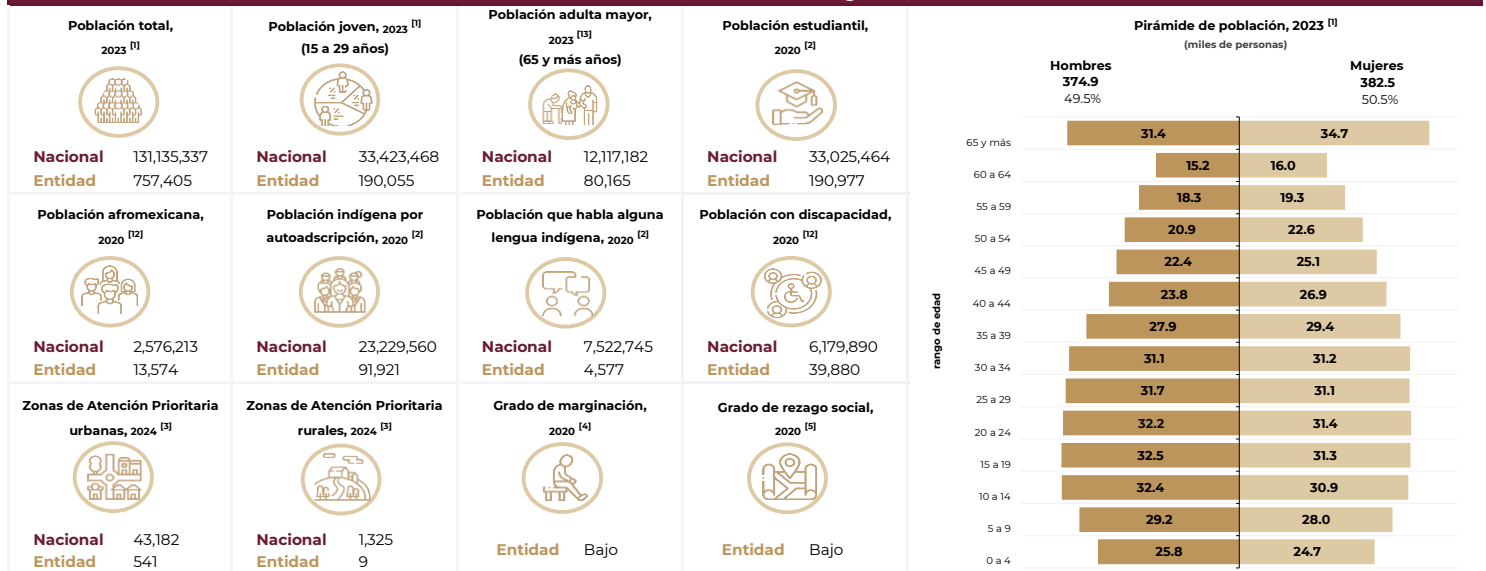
Población total, 2023 [1]

Nacional 131,135,337
Entidad 757,405

Población joven, 2023 [1] (15 a 29 años)

Nacional 33,423,468
Entidad 190,055

Población adulta mayor, 2023 [13] (65 y más años)

Nacional 12,117,182
Entidad 80,165

Población estudiantil, 2020 [2]

Nacional 33,025,464
Entidad 190,977

Población afromexicana, 2020 [12]

Nacional 2,576,213
Entidad 13,574

Población indígena por autoadscripción, 2020 [2]

Nacional 23,229,560
Entidad 91,921

Población que habla alguna lengua indígena, 2020 [2]

Nacional 7,522,745
Entidad 4,577

Población con discapacidad, 2020 [12]

Nacional 6,179,890
Entidad 39,880

Zonas de Atención Prioritaria urbanas, 2024 [3]

Nacional 43,182
Entidad 541

Zonas de Atención Prioritaria rurales, 2024 [3]

Nacional 1,325
Entidad 9

Grado de marginación, 2020 [4]

Entidad Bajo

Grado de rezago social, 2020 [5]

Entidad Bajo

Pirámide de población, 2023 [1]
(miles de personas)

Hombres 374.9 49.5%
Mujeres 382.5 50.5%

rango de edad

| rango de edad | Hombres | Mujeres |
|---|---|---|
| 65 y más | 31.4 | 34.7 |
| 60 a 64 | 15.2 | 16.0 |
| 55 a 59 | 18.3 | 19.3 |
| 50 a 54 | 20.9 | 22.6 |
| 45 a 49 | 22.4 | 25.1 |
| 40 a 44 | 23.8 | 26.9 |
| 35 a 39 | 27.9 | 29.4 |
| 30 a 34 | 31.1 | 31.2 |
| 25 a 29 | 31.7 | 31.1 |
| 20 a 24 | 32.2 | 31.4 |
| 15 a 19 | 32.5 | 31.3 |
| 10 a 14 | 32.4 | 30.9 |
| 5 a 9 | 29.2 | 28.0 |
| 0 a 4 | 25.8 | 24.7 |